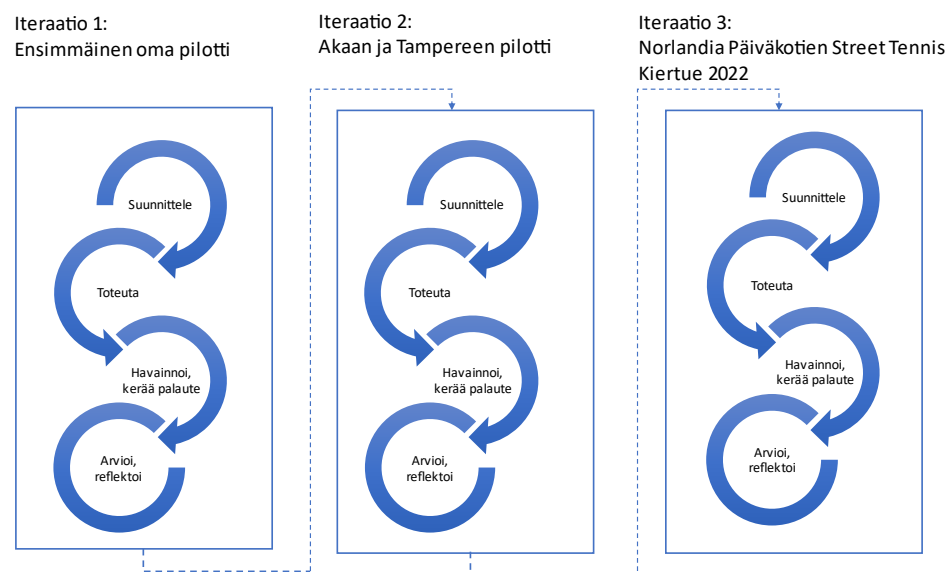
Iteraatio 1:
Ensimmäinen oma pilotti

Suunnittele

Toteuta

Havainnoi, kerää palaute

Arvioi, reflektoi

Iteraatio 2:
Akaan ja Tampereen pilotti

Suunnittele

Toteuta

Havainnoi, kerää palaute

Arvioi, reflektoi

Iteraatio 3:
Norlandia Päiväkotien Street Tennis Kiertue 2022

Suunnittele

Toteuta

Havainnoi, kerää palaute

Arvioi, reflektoi